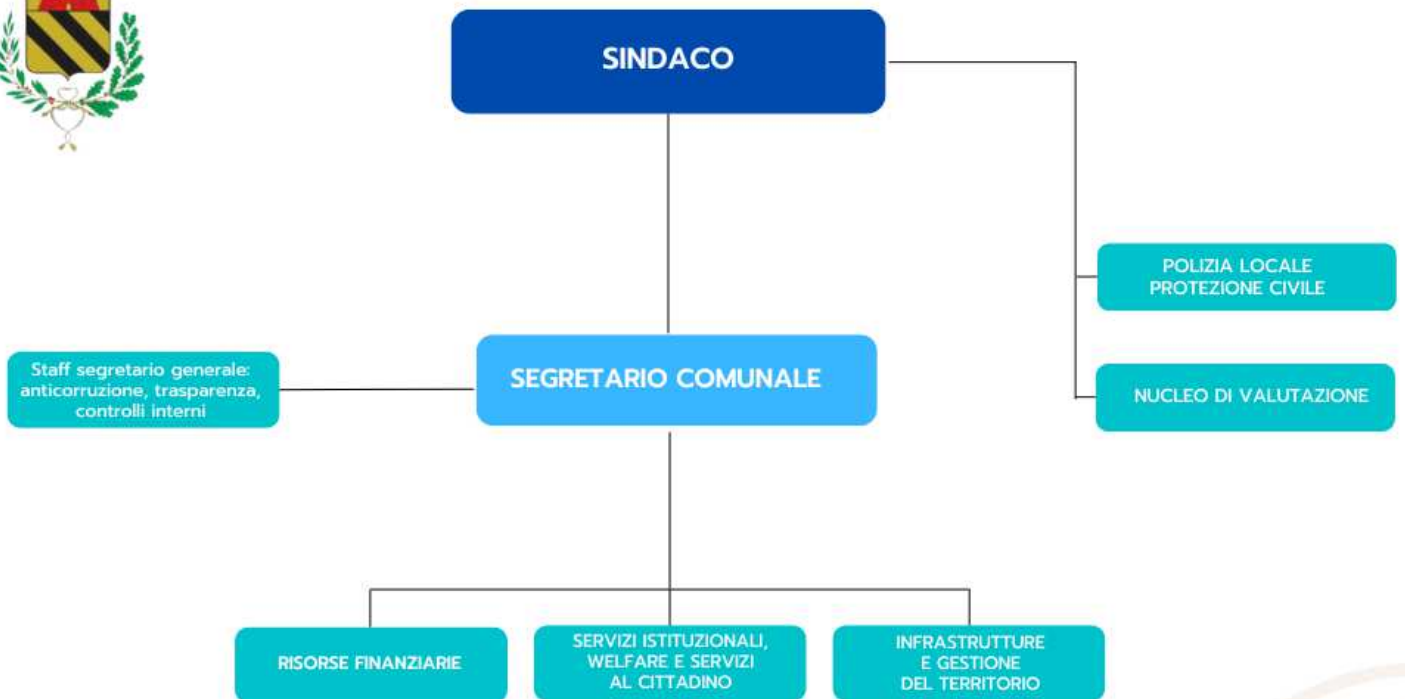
SINDACO

POLIZIA LOCALE
PROTEZIONE CIVILE

NUCLEO DI VALUTAZIONE

Staff segretario generale: anticorruzione, trasparenza, controlli interni

SEGRETARIO COMUNALE

RISORSE FINANZIARIE

SERVIZI ISTITUZIONALI, WELFARE E SERVIZI AL CITTADINO

INFRASTRUTTURE E GESTIONE DEL TERRITORIO